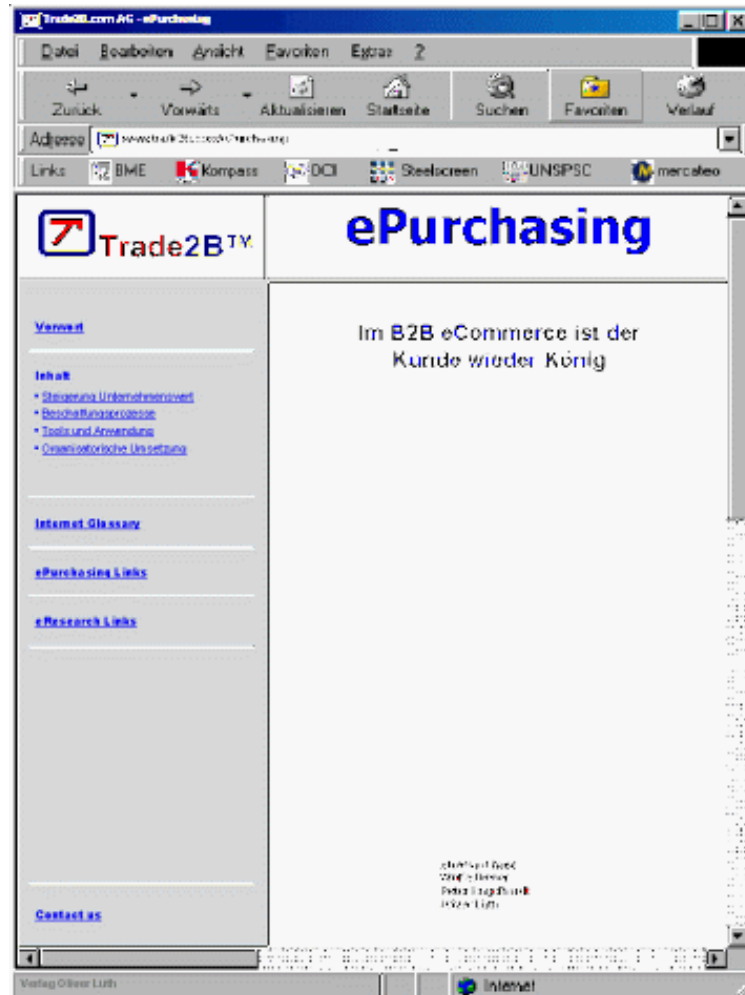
Trade2B.com AG - ePurchasing

Datei Bearbeiten Ansicht Favoriten Extras ?

Zurück Vorwärts Aktualisieren Startseite Suchen Favoriten Verlauf

Adresse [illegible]

Links BME Kompass DCI Steelscreen UNSPSC mercateo

Trade2B.TV

ePurchasing

Vorwort

Inhalt
• Steigerung Unternehmenswert
• Beschaffungsprozesse
• Tools und Anwendung
• Organisatorische Umsetzung

Internet Glossary

ePurchasing Links

eResearch Links

Contact us

Im B2B eCommerce ist der Kunde wieder König

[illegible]
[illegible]
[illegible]
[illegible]

Verlag Oliver Luth

Internet